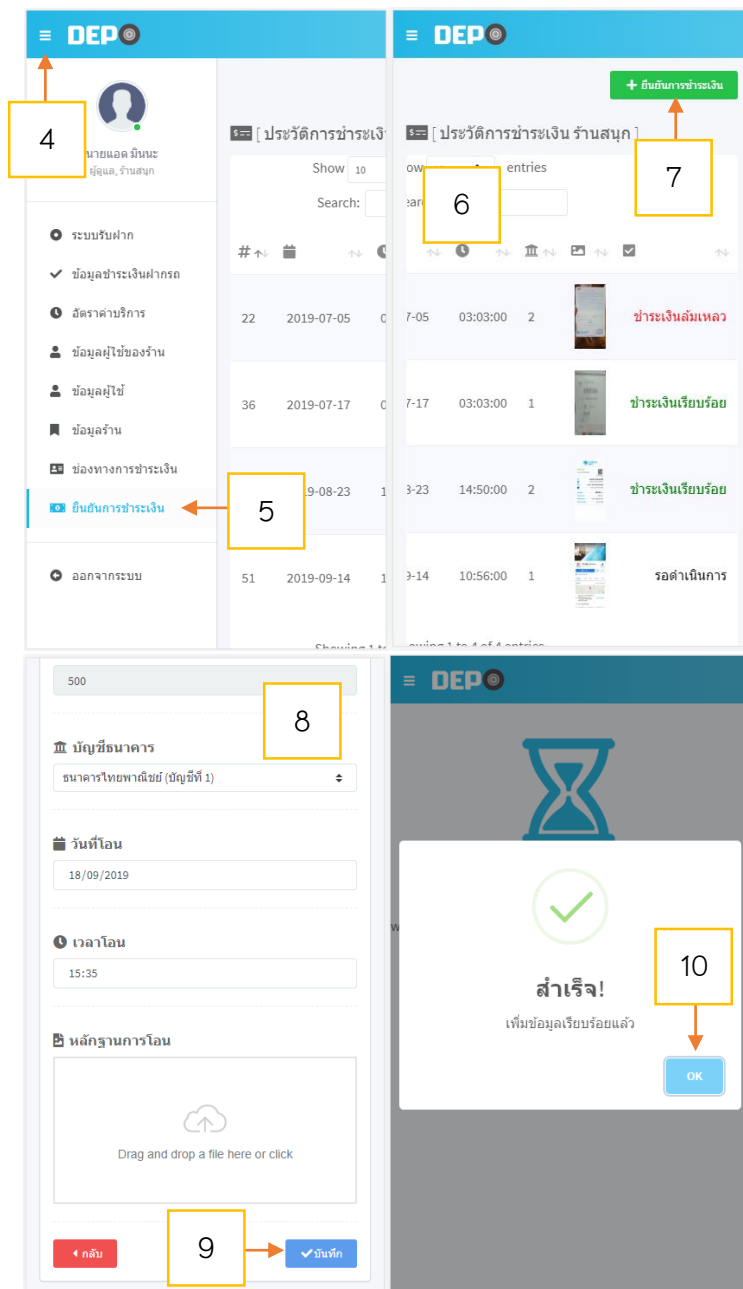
DEPO

4

นายแอด มินนะ
ผู้ดูแล, ร้านสนุก

ระบบรับฝาก
ข้อมูลชำระเงินฝากรถ
อัตราค่าบริการ
ข้อมูลผู้ใช้ของร้าน
ข้อมูลผู้ใช้
ข้อมูลร้าน
ช่องทางการชำระเงิน
ยืนยันการชำระเงิน

5

ออกจากระบบ

[ ประวัติการชำระเงิ

Show 10
Search:

| # | | |
|---|---|---|
| 22 | 2019-07-05 | 0 |
| 36 | 2019-07-17 | 0 |
| | 19-08-23 | 1 |
| 51 | 2019-09-14 | 1 |

Showing 1 t

DEPO

ยืนยันการชำระเงิน

7

[ ประวัติการชำระเงิน ร้านสนุก ]

ow entries
ear

6

| | | | | |
|---|---|---|---|---|
| 7-05 | 03:03:00 | 2 | | ชำระเงินล้มเหลว |
| 7-17 | 03:03:00 | 1 | | ชำระเงินเรียบร้อย |
| 8-23 | 14:50:00 | 2 | | ชำระเงินเรียบร้อย |
| 9-14 | 10:56:00 | 1 | | รอดำเนินการ |

owing 1 to 4 of 4 entries

500

8

บัญชีธนาคาร
ธนาคารไทยพาณิชย์ (บัญชีที่ 1)

วันที่โอน
18/09/2019

เวลาโอน
15:35

หลักฐานการโอน

Drag and drop a file here or click

กลับ

9

บันทึก

DEPO

10

สำเร็จ!
เพิ่มข้อมูลเรียบร้อยแล้ว

OK